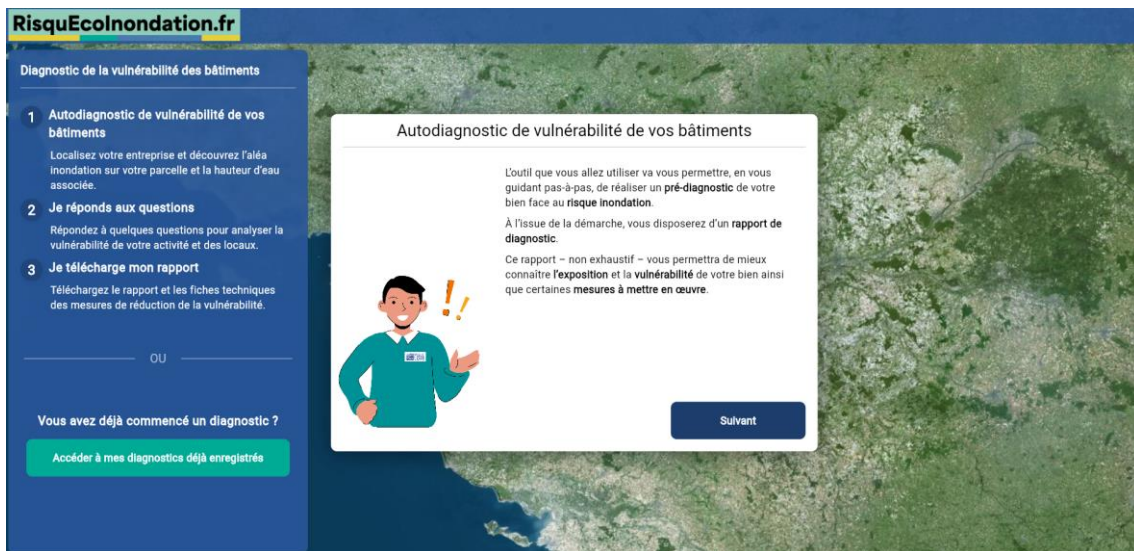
RisqueEcoInondation.fr

Diagnostic de la vulnérabilité des bâtiments

1 Autodiagnostic de vulnérabilité de vos bâtiments

Localisez votre entreprise et découvrez l'aléa inondation sur votre parcelle et la hauteur d'eau associée.

2 Je réponds aux questions

Répondez à quelques questions pour analyser la vulnérabilité de votre activité et des locaux.

3 Je télécharge mon rapport

Téléchargez le rapport et les fiches techniques des mesures de réduction de la vulnérabilité.

OU

Vous avez déjà commencé un diagnostic ?

Accéder à mes diagnostics déjà enregistrés

Autodiagnostic de vulnérabilité de vos bâtiments

L'outil que vous allez utiliser va vous permettre, en vous guidant pas-à-pas, de réaliser un pré-diagnostic de votre bien face au risque inondation.

À l'issue de la démarche, vous disposerez d'un rapport de diagnostic.

Ce rapport – non exhaustif – vous permettra de mieux connaître l'exposition et la vulnérabilité de votre bien ainsi que certaines mesures à mettre en œuvre.

Suivant